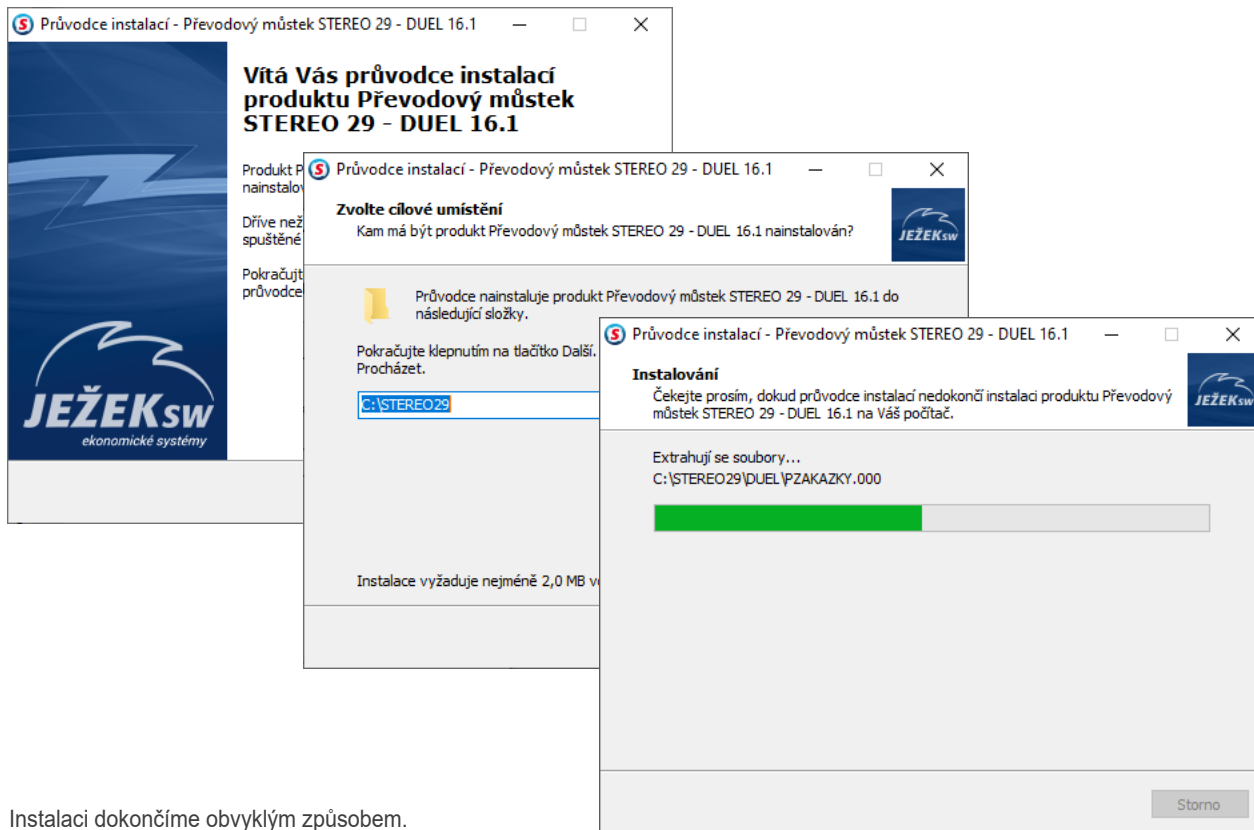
Průvodce instalací - Převodový můstek STEREO 29 - DUEL 16.1

Vítá Vás průvodce instalací produktu Převodový můstek STEREO 29 - DUEL 16.1

Produkt P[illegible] nainstalov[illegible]

Dříve než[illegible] spuštěné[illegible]

Pokračujt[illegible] průvodce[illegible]

JEŽEKsw
ekonomické systémy

Průvodce instalací - Převodový můstek STEREO 29 - DUEL 16.1

Zvolte cílové umístění
Kam má být produkt Převodový můstek STEREO 29 - DUEL 16.1 nainstalován?

JEŽEKsw

Průvodce nainstaluje produkt Převodový můstek STEREO 29 - DUEL 16.1 do následující složky.

Pokračujte klepnutím na tlačítko Další. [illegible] Procházet.

C:\STEREO29

Instalace vyžaduje nejméně 2,0 MB v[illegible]

Průvodce instalací - Převodový můstek STEREO 29 - DUEL 16.1

Instalování
Čekejte prosím, dokud průvodce instalací nedokončí instalaci produktu Převodový můstek STEREO 29 - DUEL 16.1 na Váš počítač.

JEŽEKsw

Extrahují se soubory...
C:\STEREO29\DUEL\PZAKAZKY.000

Storno

Instalaci dokončíme obvyklým způsobem.